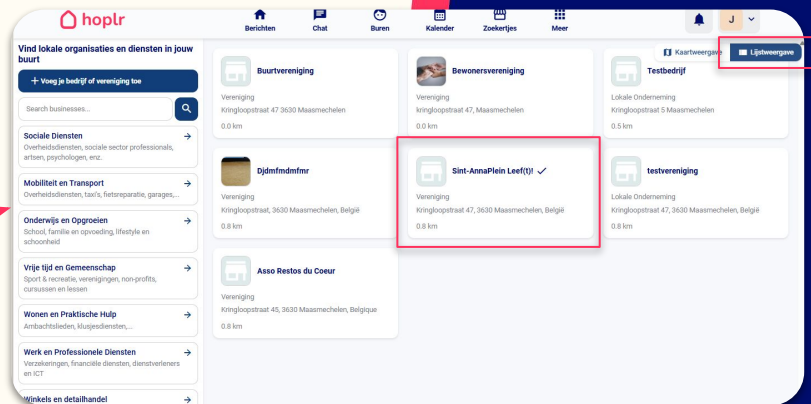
hoplr

Berichten Chat Buren Kalender Zoekertjes Meer

J

Vind lokale organisaties en diensten in jouw buurt

+ Voeg je bedrijf of vereniging toe

Search businesses...

Sociale Diensten
Overheidsdiensten, sociale sector professionals, artsen, psychologen, enz.

Mobiliteit en Transport
Overheidsdiensten, taxi's, fietsreparatie, garages,...

Onderwijs en Opgroeien
School, familie en opvoeding, lifestyle en schoonheid

Vrije tijd en Gemeenschap
Sport & recreatie, verenigingen, non-profits, cursussen en lessen

Wonen en Praktische Hulp
Ambachtslieden, klusjesdiensten,...

Werk en Professionele Diensten
Verzekeringen, financiële diensten, dienstverleners en ICT

Winkels en detailhandel

Kaartweergave Lijstweergave

Buurtvereniging
Vereniging
Kringloopstraat 47 3630 Maasmechelen
0.0 km

Bewonersvereniging
Vereniging
kringloopstraat 47, Maasmechelen
0.0 km

Testbedrijf
Lokale Onderneming
Kringloopstraat 5 Maasmechelen
0.5 km

Djdmfmdmfmr
Vereniging
Kringloopstraat, 3630 Maasmechelen, België
0.8 km

Sint-AnnaPlein Leef(t)! ✓
Vereniging
Kringloopstraat 47, 3630 Maasmechelen, België
0.8 km

testvereniging
Lokale Onderneming
Kringloopstraat 47, 3630 Maasmechelen, België
0.8 km

Asso Restos du Coeur
Vereniging
Kringloopstraat 45, 3630 Maasmechelen, Belgique
0.8 km